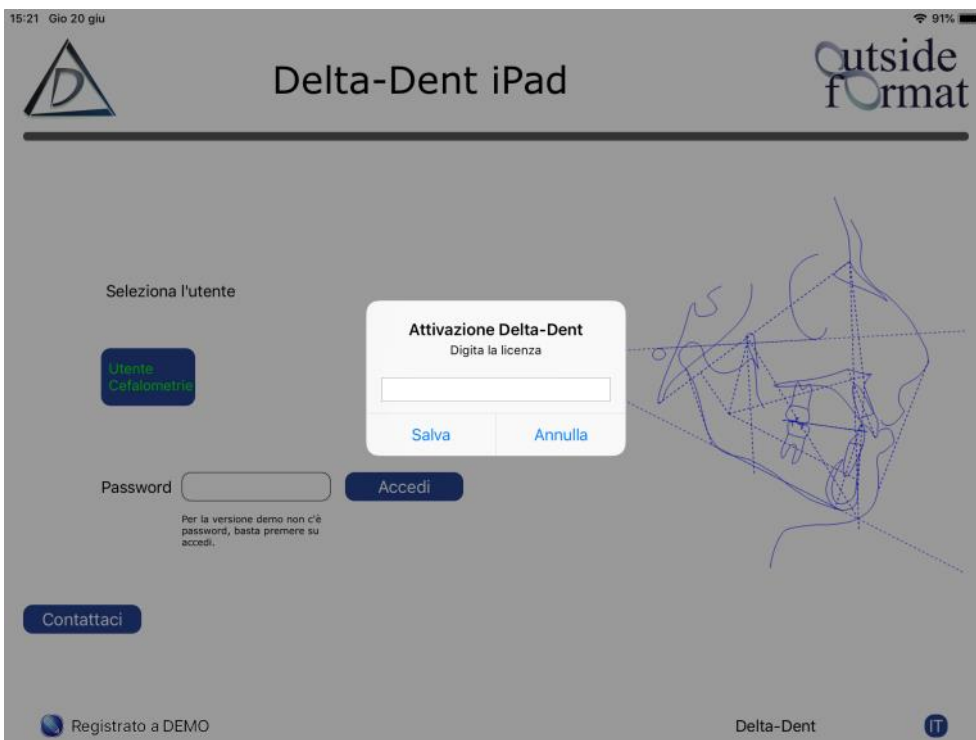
15:21 Gio 20 giu

91%

D

Delta-Dent iPad

Outside fOrmat

Seleziona l'utente

Utente Cefalometrie

Attivazione Delta-Dent
Digita la licenza

Salva

Annulla

Password

Accedi

Per la versione demo non c'è password, basta premere su accedi.

Contattaci

Registrato a DEMO

Delta-Dent

IT